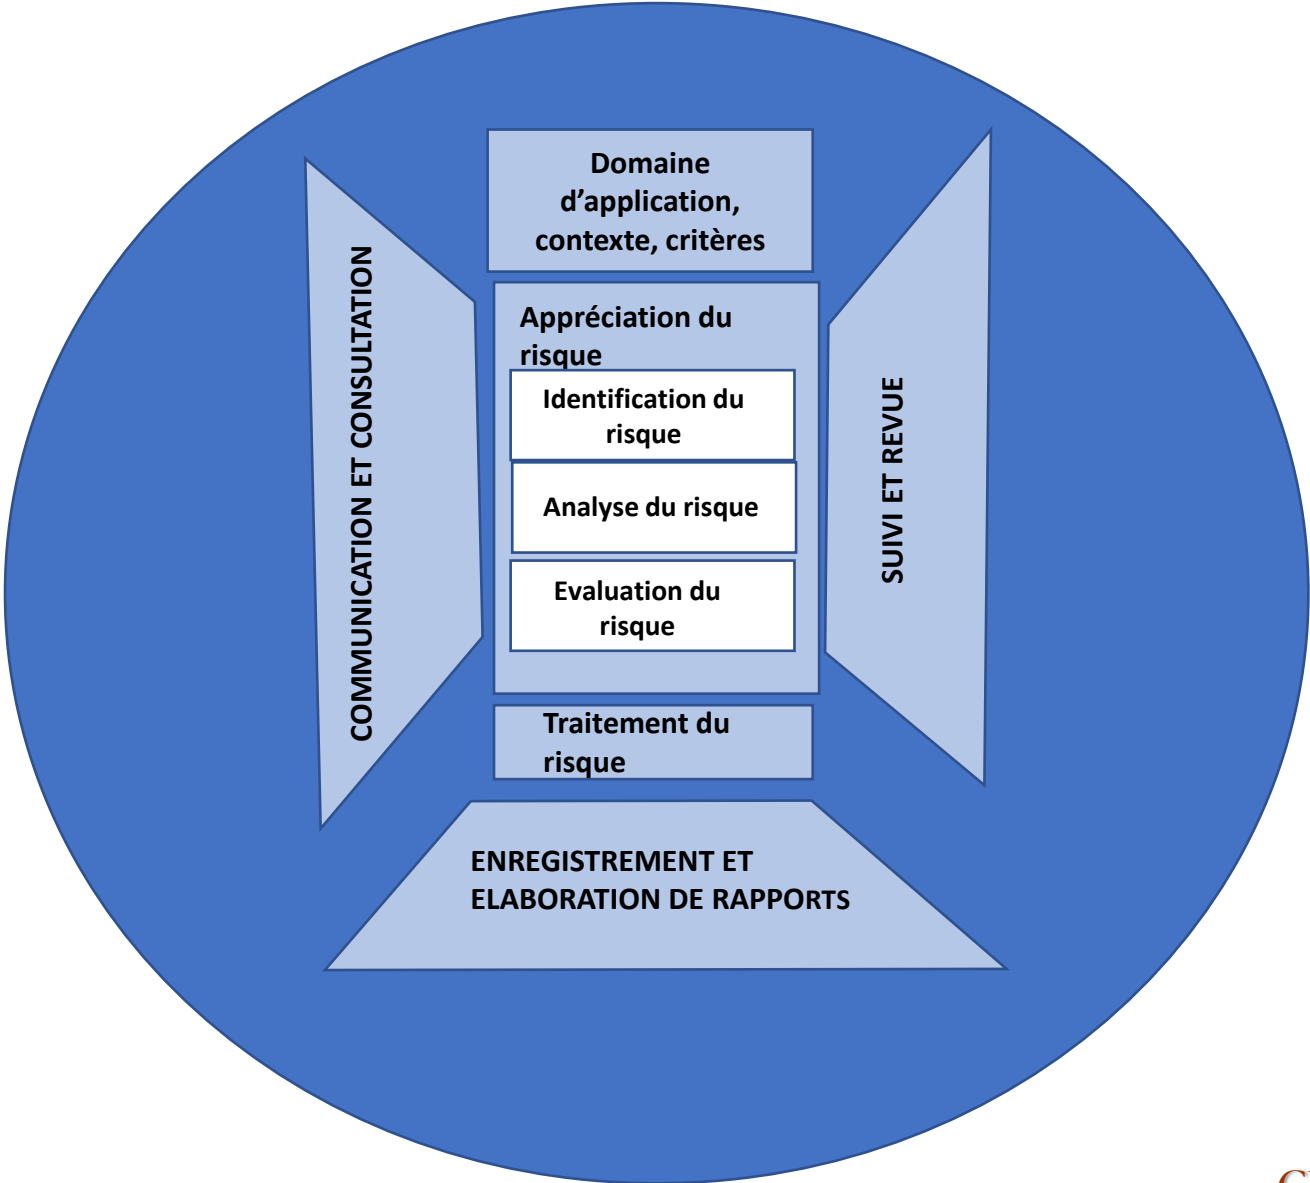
COMMUNICATION ET CONSULTATION

Domaine d'application, contexte, critères

Appréciation du risque

Identification du risque

Analyse du risque

Evaluation du risque

Traitement du risque

SUIVI ET REVUE

ENREGISTREMENT ET ELABORATION DE RAPPORTS